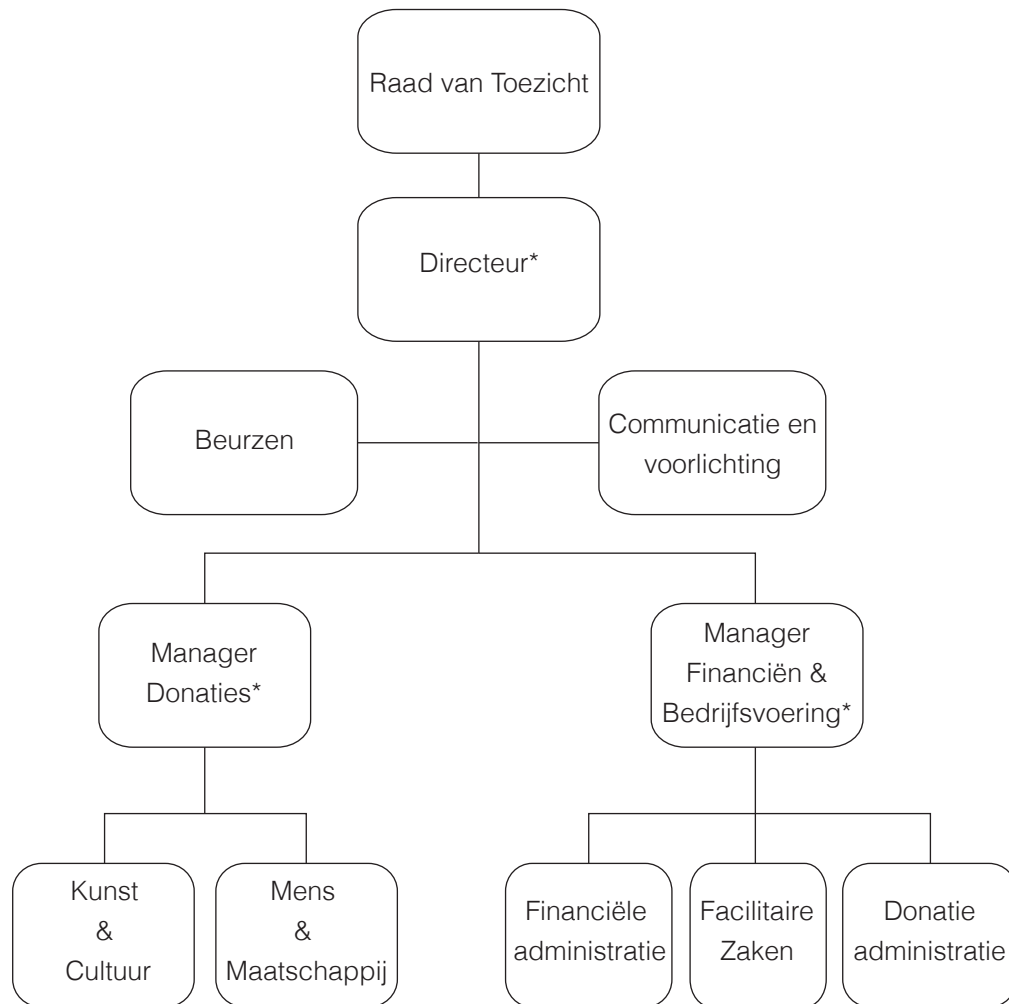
Raad van Toezicht

Directeur*

Beurzen

Communicatie en voorlichting

Manager Donaties*

Manager Financiën & Bedrijfsvoering*

Kunst & Cultuur

Mens & Maatschappij

Financiële administratie

Facilitaire Zaken

Donatie administratie